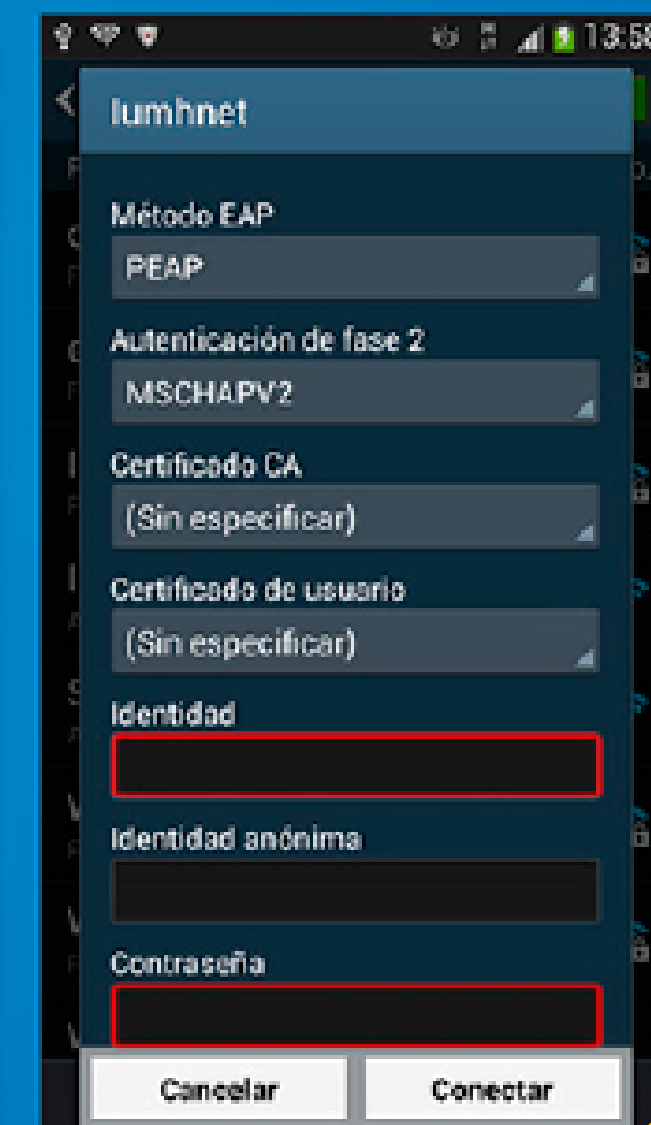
13:58

lumhnet

Método EAP

PEAP

Autenticación de fase 2

MSCHAPV2

Certificado CA

(Sin especificar)

Certificado de usuario

(Sin especificar)

Identidad

Identidad anónima

Contraseña

Cancelar

Conectar